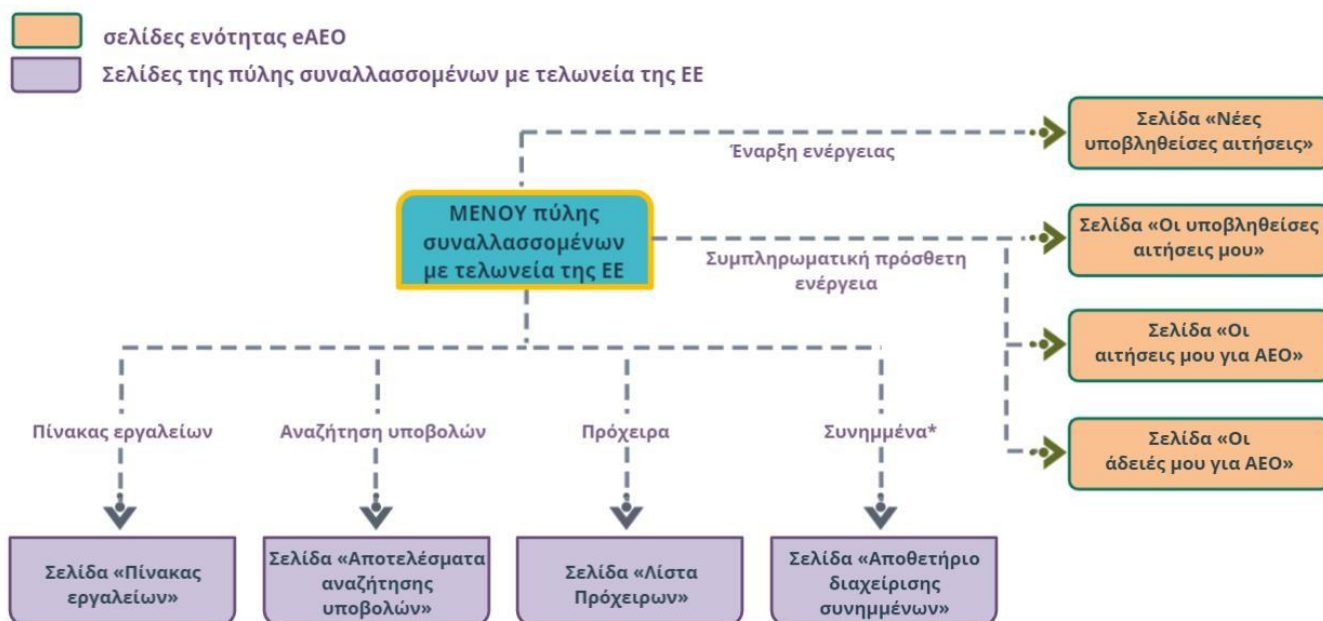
σελίδες ενότητας eAEO
Σελίδες της πύλης συναλλασσομένων με τελωνεία της ΕΕ

ΜΕΝΟΥ πύλης συναλλασσομένων με τελωνεία της ΕΕ

Έναρξη ενέργειας

Σελίδα «Νέες υποβληθείσες αιτήσεις»

Συμπληρωματική πρόσθετη ενέργεια

Σελίδα «Οι υποβληθείσες αιτήσεις μου»

Σελίδα «Οι αιτήσεις μου για AEO»

Σελίδα «Οι άδειές μου για AEO»

Πίνακας εργαλείων

Αναζήτηση υποβολών

Πρόχειρα

Συνημμένα*

Σελίδα «Πίνακας εργαλείων»

Σελίδα «Αποτελέσματα αναζήτησης υποβολών»

Σελίδα «Λίστα Πρόχειρων»

Σελίδα «Αποθετήριο διαχείρισης συνημμένων»